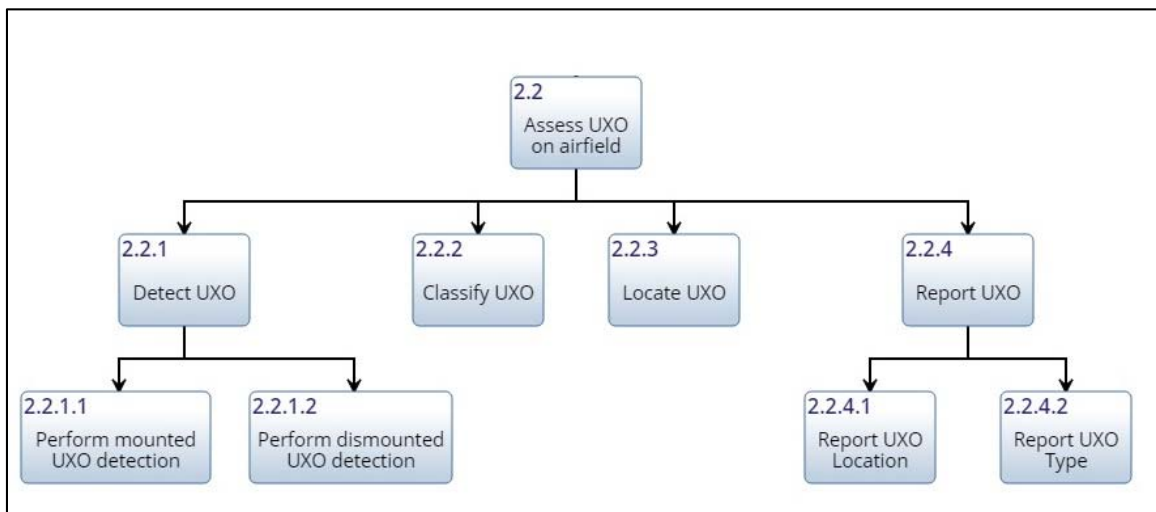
2.2
Assess UXO on airfield

2.2.1
Detect UXO

2.2.2
Classify UXO

2.2.3
Locate UXO

2.2.4
Report UXO

2.2.1.1
Perform mounted UXO detection

2.2.1.2
Perform dismounted UXO detection

2.2.4.1
Report UXO Location

2.2.4.2
Report UXO Type